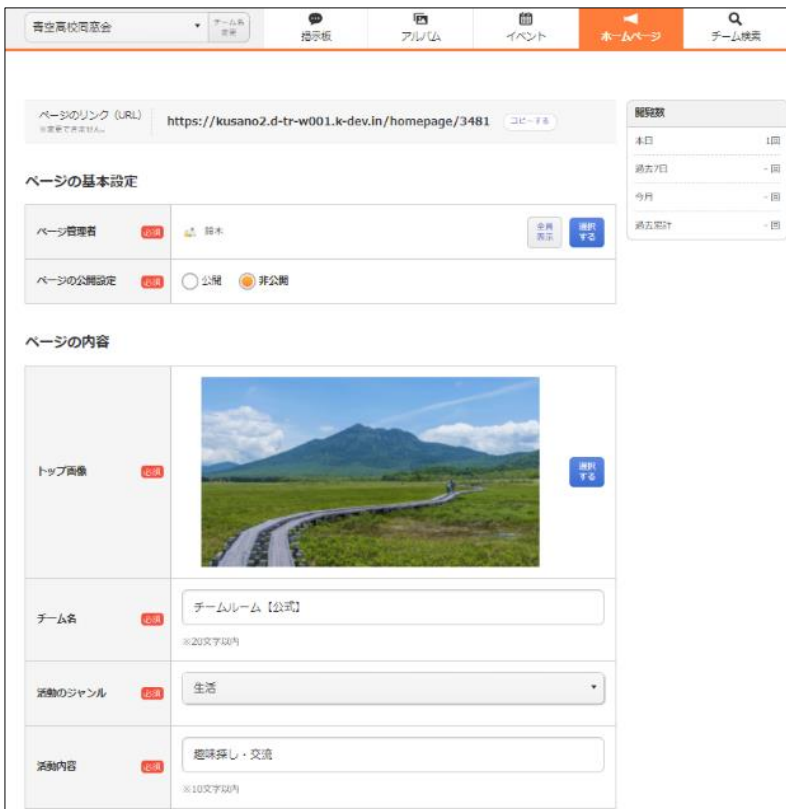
青空高校同窓会

チーム名変更

掲示板

アルバム

イベント

ホームページ

チーム検索

ページのリンク（URL）
※変更できません。

https://kusano2.d-tr-w001.k-dev.in/homepage/3481

コピーする

閲覧数

| 本日 | 1回 |
|---|---|
| 過去7日 | -回 |
| 今月 | -回 |
| 過去累計 | -回 |

ページの基本設定

| ページ管理者 必須 | 鈴木 | 全員表示 | 選択する |
|---|---|---|---|
| ページの公開設定 必須 | 公開 非公開 | | |

ページの内容

トップ画像 必須

選択する

チーム名 必須

チームルーム【公式】

※20文字以内

活動のジャンル 必須

生活

活動内容 必須

趣味探し・交流

※10文字以内